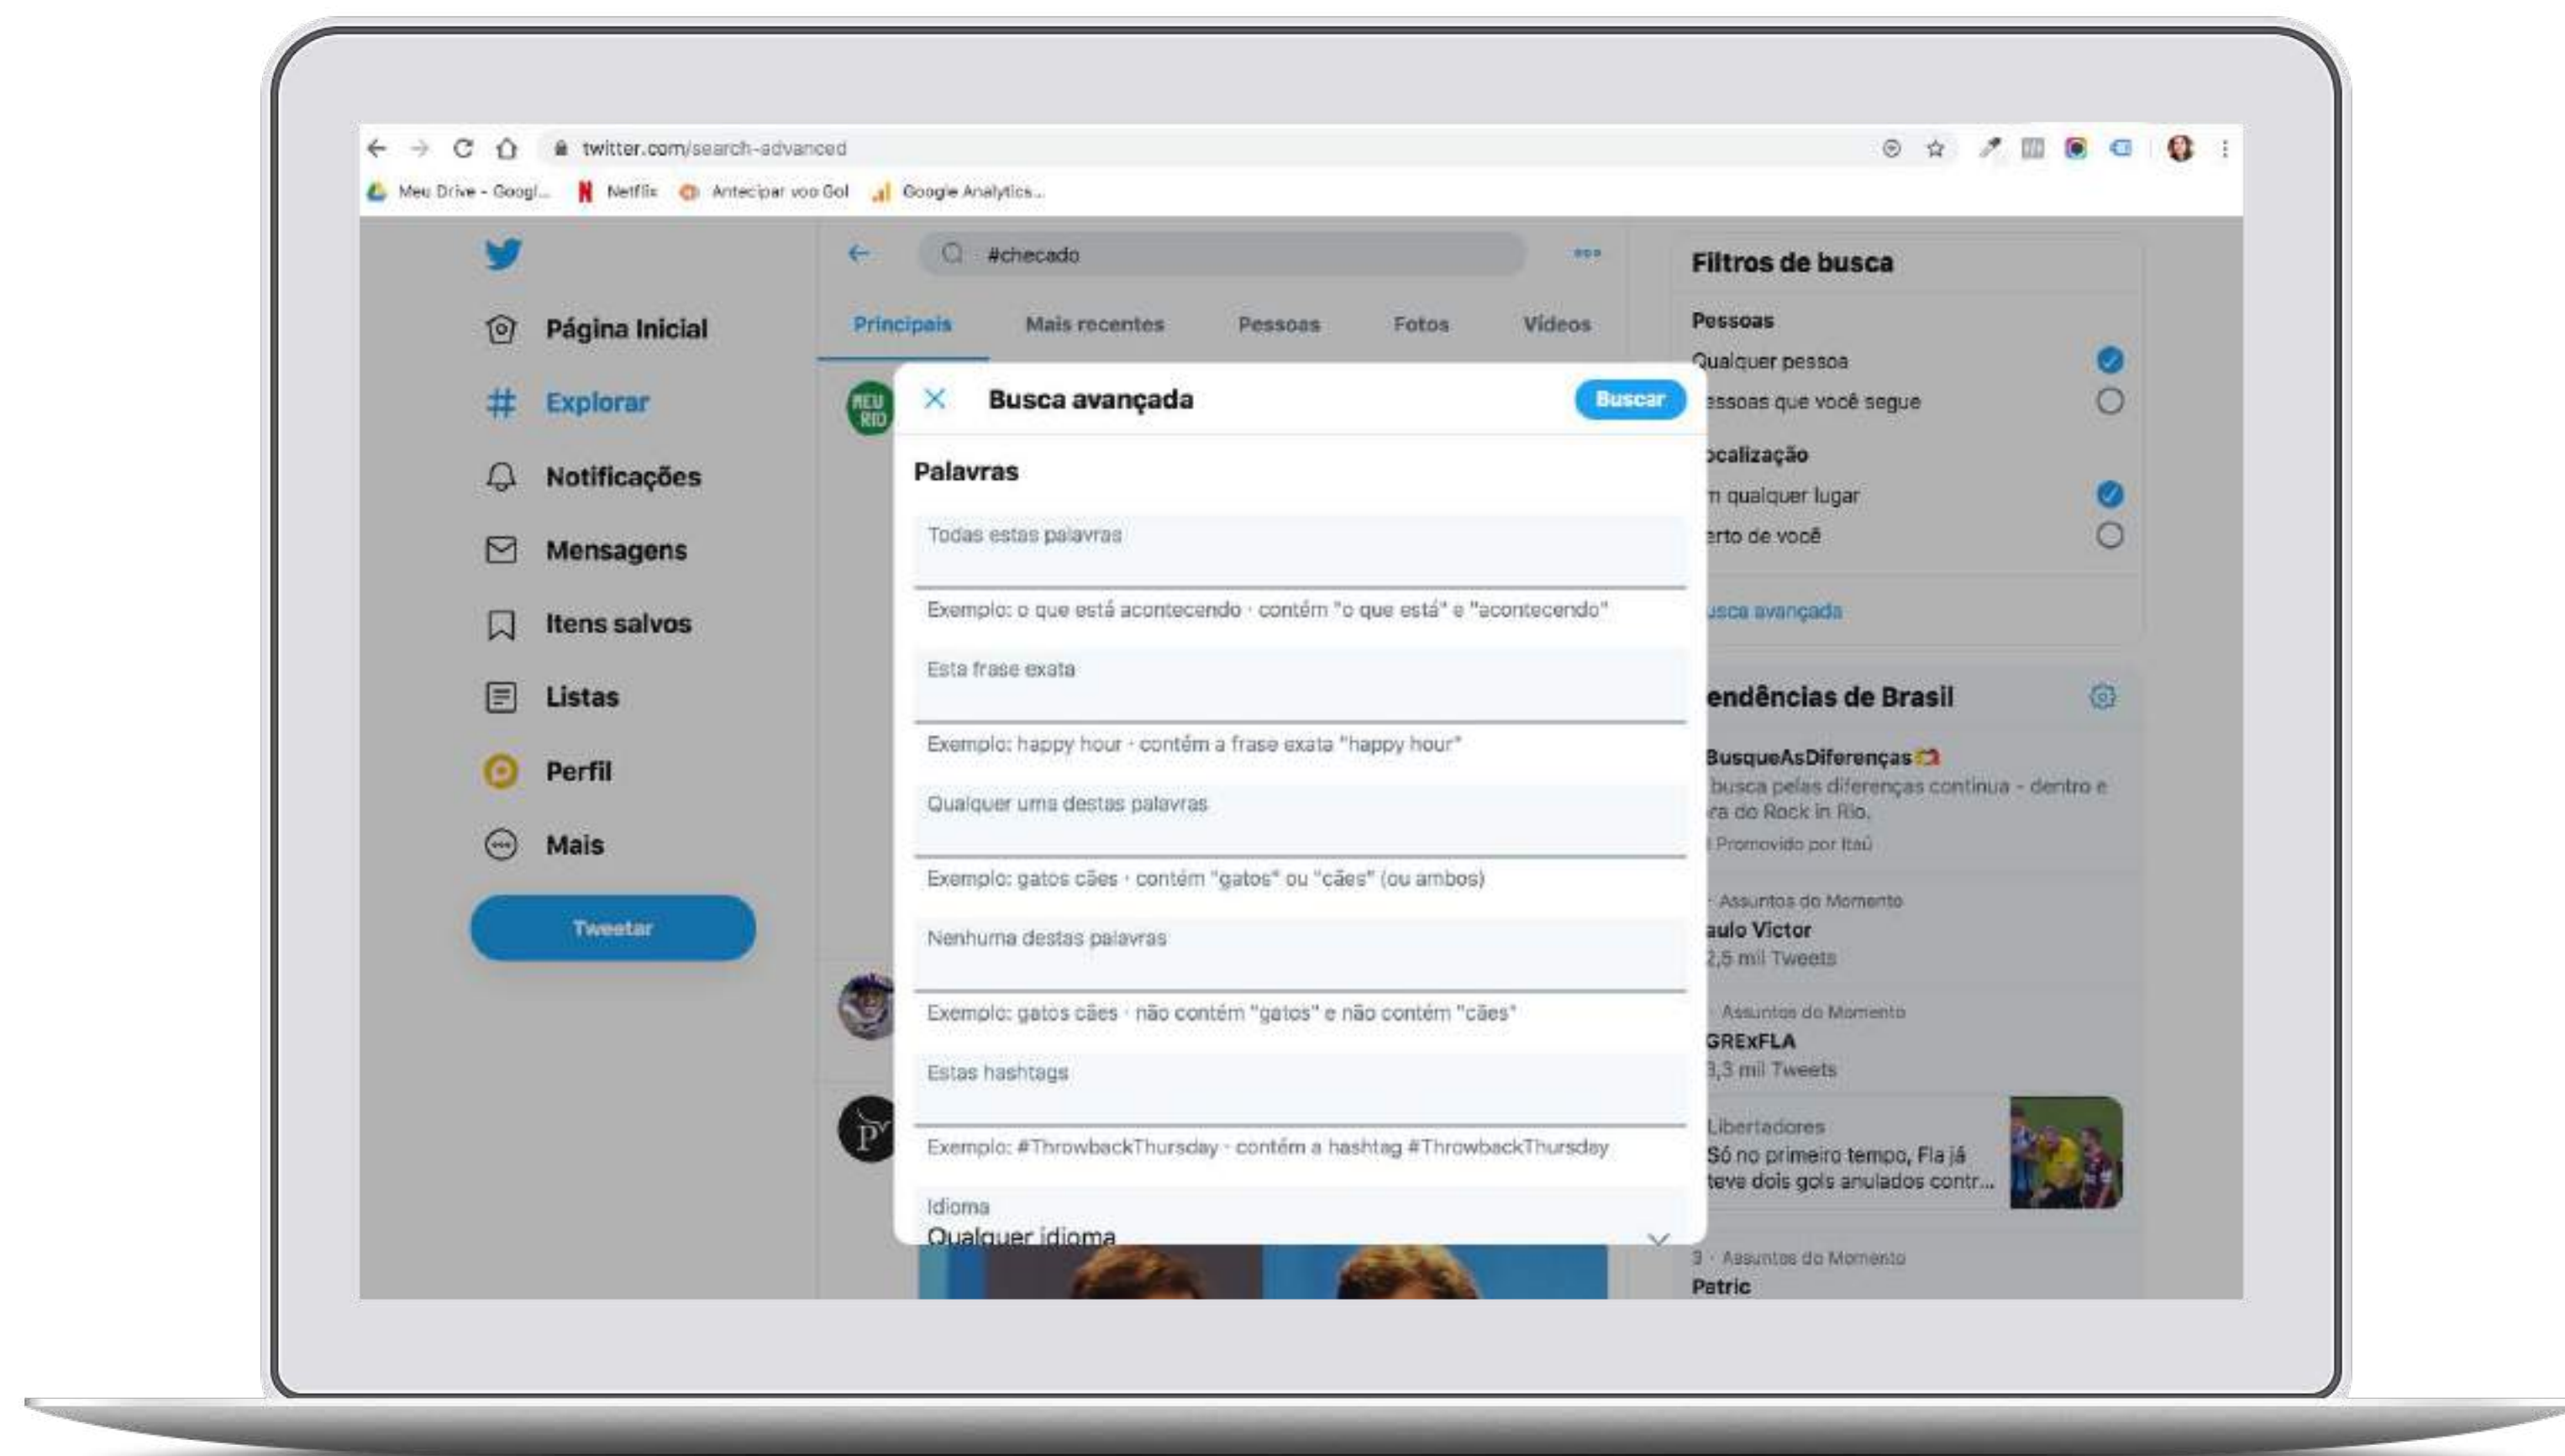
twitter.com/search-advanced

Meu Drive - Googl... Netflix Antecipar voo Gol Google Analytics...

Página Inicial
Explorar
Notificações
Mensagens
Itens salvos
Listas
Perfil
Mais
Tweetar

#checado

Principais Mais recentes Pessoas Fotos Vídeos

MEU RIO

Busca avançada Buscar

Palavras

Todas estas palavras

Exemplo: o que está acontecendo · contém "o que está" e "acontecendo"

Esta frase exata

Exemplo: happy hour · contém a frase exata "happy hour"

Qualquer uma destas palavras

Exemplo: gatos cães · contém "gatos" ou "cães" (ou ambos)

Nenhuma destas palavras

Exemplo: gatos cães · não contém "gatos" e não contém "cães"

Estas hashtags

Exemplo: #ThrowbackThursday · contém a hashtag #ThrowbackThursday

Idioma
Qualquer idioma

Filtros de busca

Pessoas
Qualquer pessoa
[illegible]essoas que você segue

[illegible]ocalização
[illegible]m qualquer lugar
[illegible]erto de você

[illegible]usca avançada

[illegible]endências de Brasil

BusqueAsDiferenças
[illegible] busca pelas diferenças continua - dentro e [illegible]ra do Rock in Rio.
Promovido por Itaú

· Assuntos do Momento
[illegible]aulo Victor
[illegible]2,5 mil Tweets

· Assuntos do Momento
GRExFLA
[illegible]3,3 mil Tweets

Libertadores
Só no primeiro tempo, Fla já teve dois gols anulados contr...

3 · Assuntos do Momento
Patric